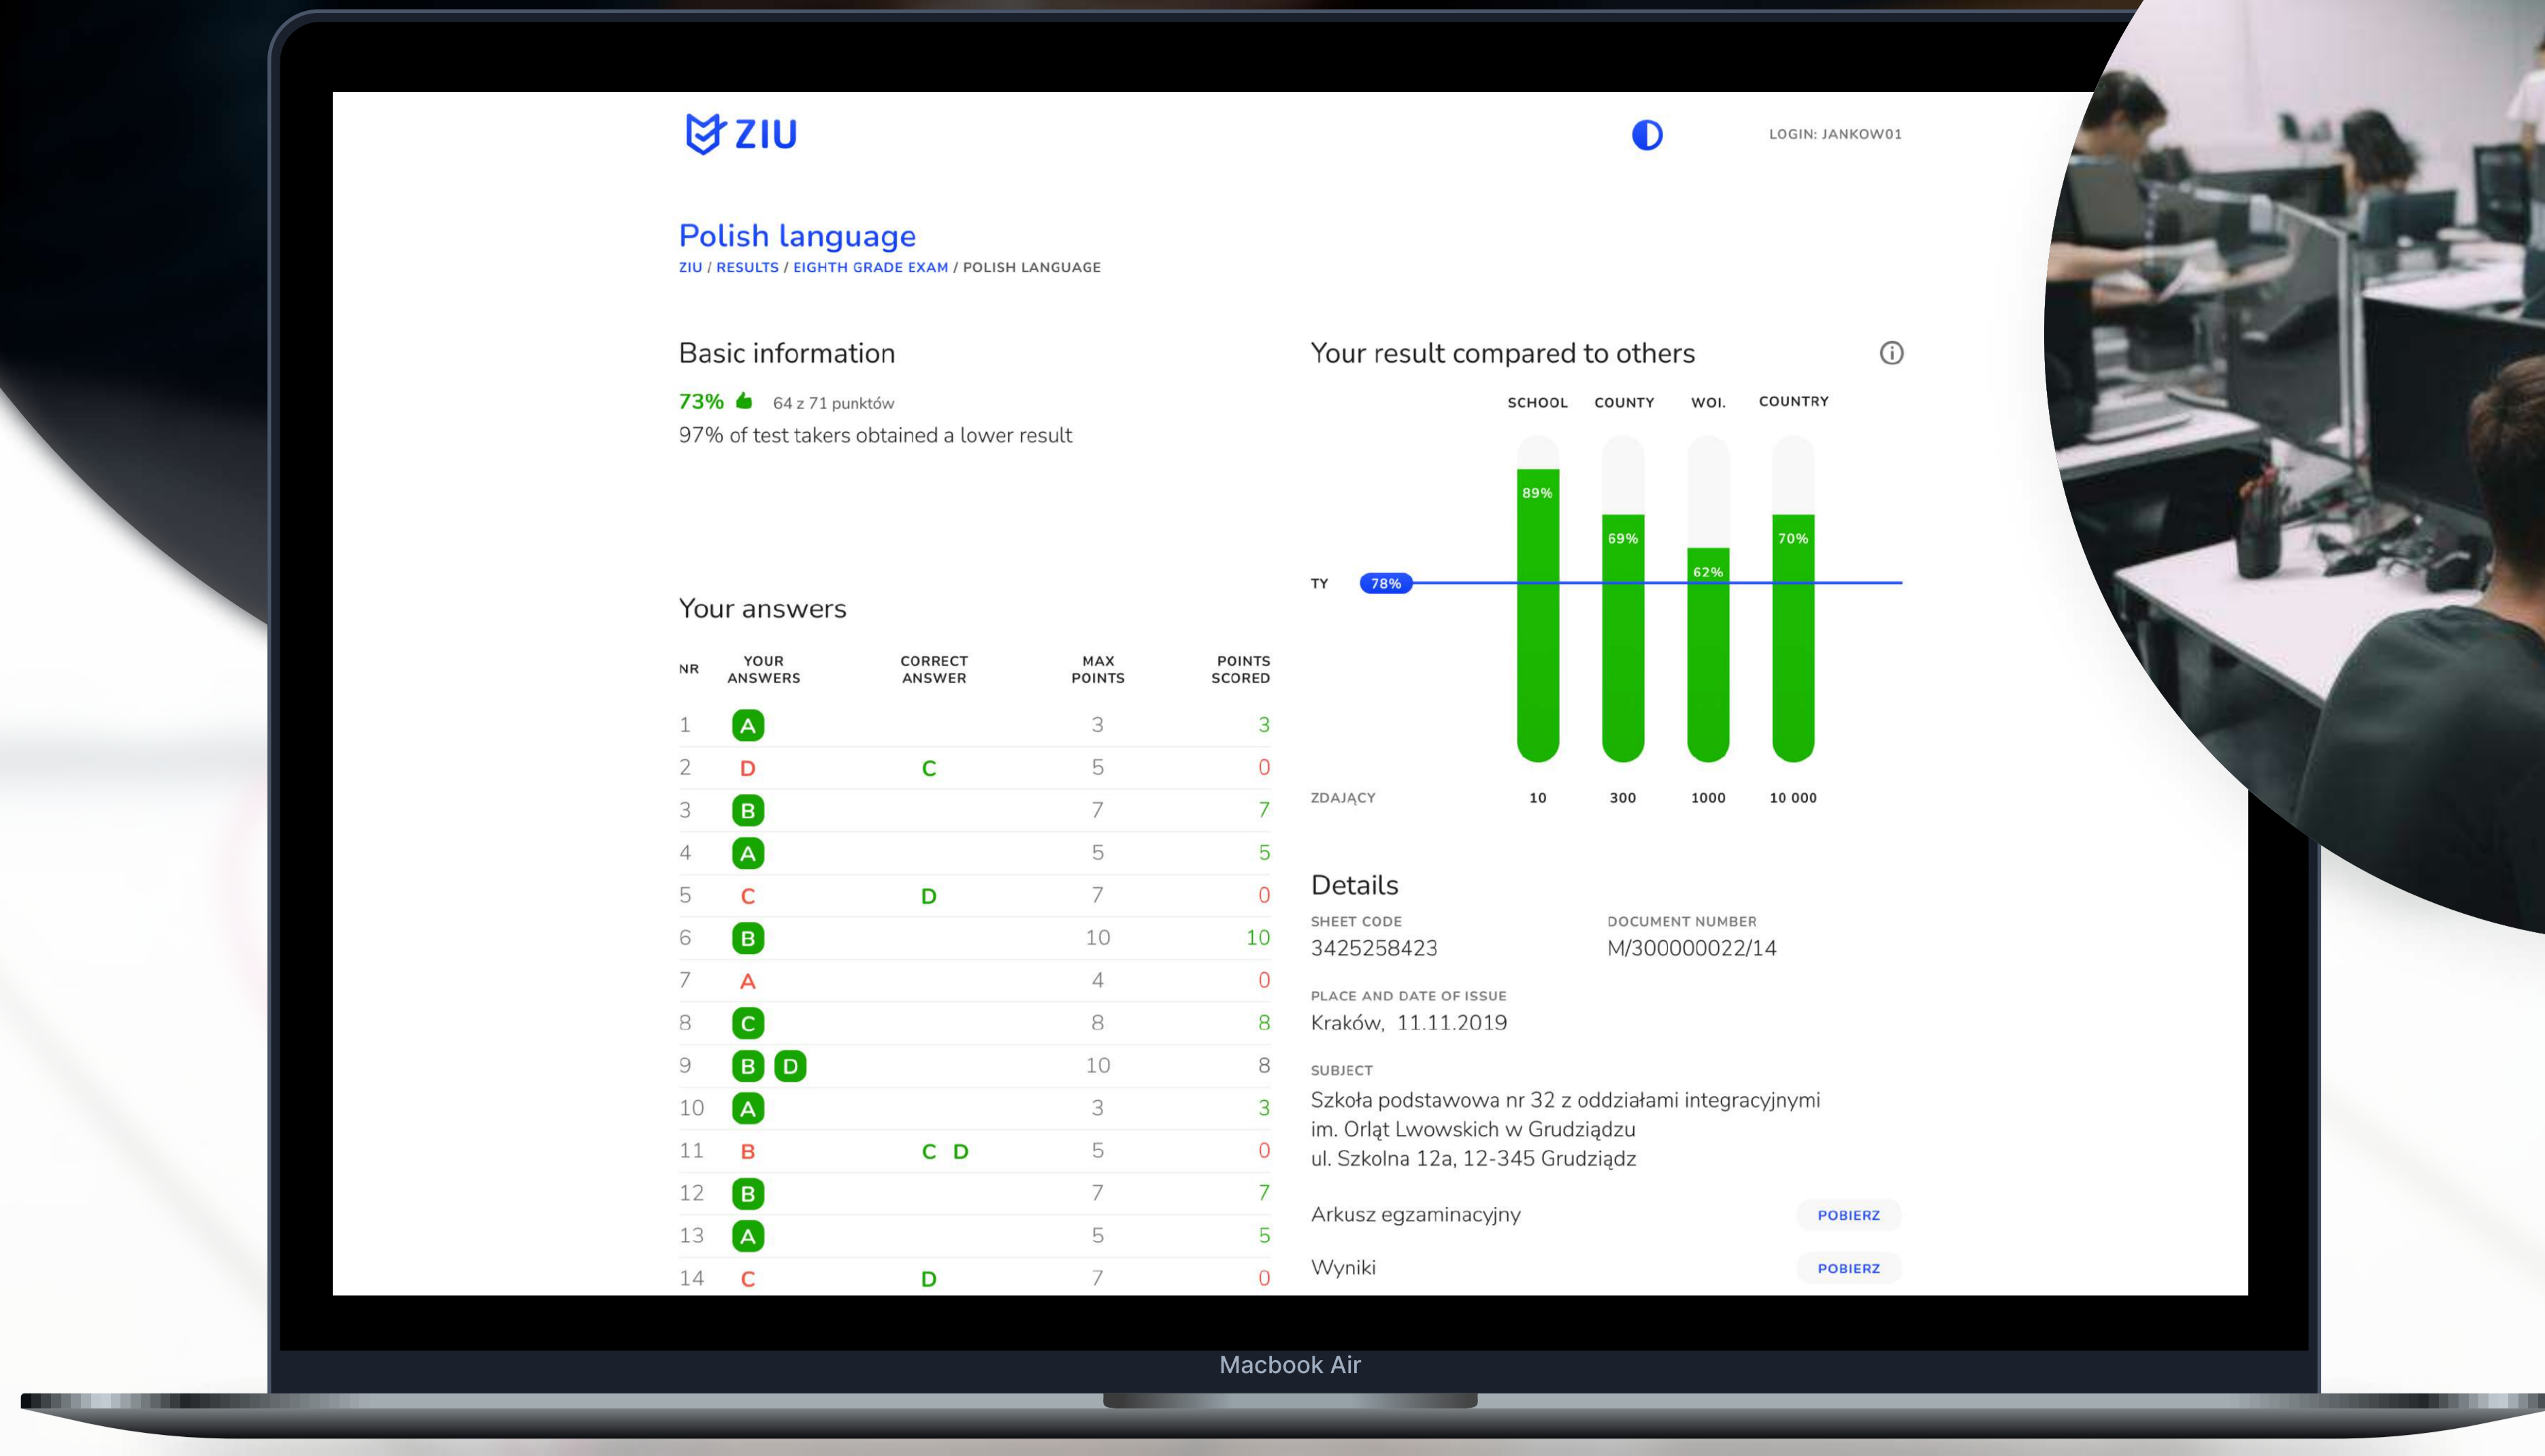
ZIU

LOGIN: JANKOW01

Polish language

ZIU / RESULTS / EIGHTH GRADE EXAM / POLISH LANGUAGE

Basic information

73% 64 z 71 punktów

97% of test takers obtained a lower result

Your answers

| NR | YOUR ANSWERS | CORRECT ANSWER | MAX POINTS | POINTS SCORED |
|---|---|---|---|---|
| 1 | A | | 3 | 3 |
| 2 | D | C | 5 | 0 |
| 3 | B | | 7 | 7 |
| 4 | A | | 5 | 5 |
| 5 | C | D | 7 | 0 |
| 6 | B | | 10 | 10 |
| 7 | A | | 4 | 0 |
| 8 | C | | 8 | 8 |
| 9 | B D | | 10 | 8 |
| 10 | A | | 3 | 3 |
| 11 | B | C D | 5 | 0 |
| 12 | B | | 7 | 7 |
| 13 | A | | 5 | 5 |
| 14 | C | D | 7 | 0 |

Your result compared to others

SCHOOL COUNTY WOJ. COUNTRY

89% 69% 62% 70%

TY 78%

ZDAJĄCY 10 300 1000 10 000

Details

SHEET CODE
3425258423

DOCUMENT NUMBER
M/300000022/14

PLACE AND DATE OF ISSUE
Kraków, 11.11.2019

SUBJECT
Szkoła podstawowa nr 32 z oddziałami integracyjnymi im. Orląt Lwowskich w Grudziądzu
ul. Szkolna 12a, 12-345 Grudziądz

Arkusz egzaminacyjny POBIERZ

Wyniki POBIERZ

Macbook Air